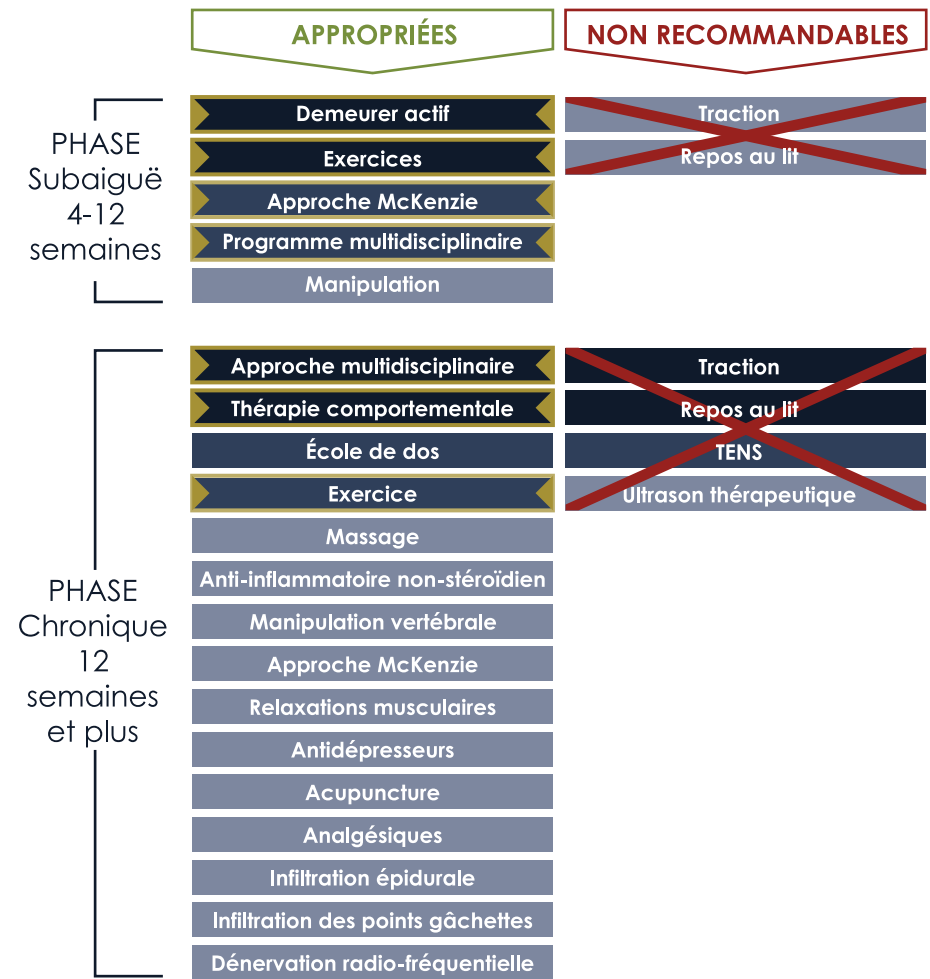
APPROPRIÉES

NON RECOMMANDABLES

PHASE Subaiguë 4-12 semaines

Demeurer actif

Exercices

Approche McKenzie

Programme multidisciplinaire

Manipulation

Traction

Repos au lit

PHASE Chronique 12 semaines et plus

Approche multidisciplinaire

Thérapie comportementale

École de dos

Exercice

Massage

Anti-inflammatoire non-stéroïdien

Manipulation vertébrale

Approche McKenzie

Relaxations musculaires

Antidépresseurs

Acupuncture

Analgésiques

Infiltration épidurale

Infiltration des points gâchettes

Dénervation radio-fréquentielle

Traction

Repos au lit

TENS

Ultrason thérapeutique